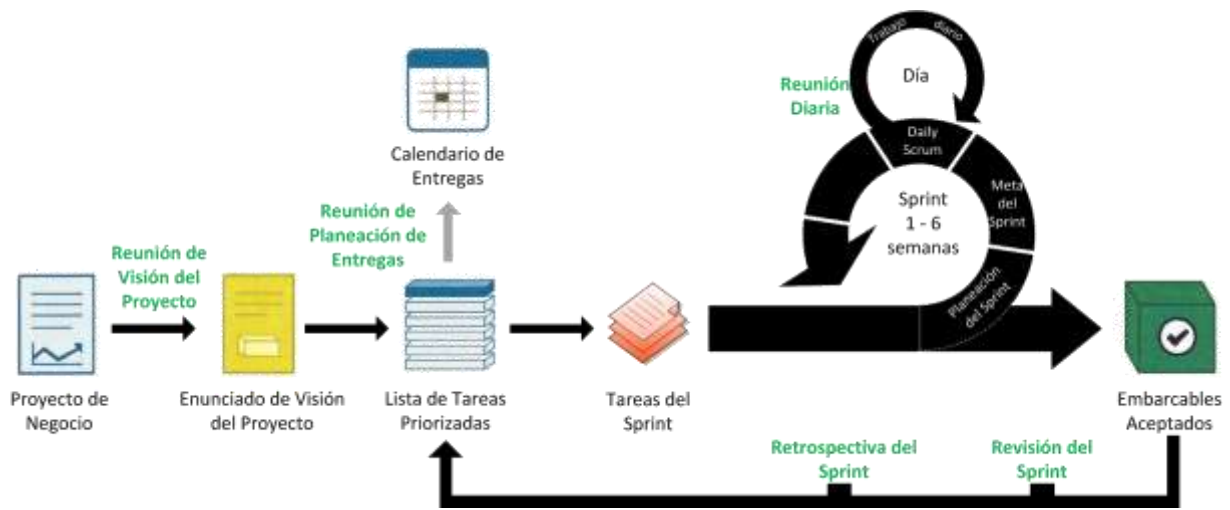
Trabajo diario

Día

Reunión Diaria

Daily Scrum

Calendario de Entregas

Reunión de Planeación de Entregas

Sprint 1 - 6 semanas

Meta del Sprint

Planeación del Sprint

Reunión de Visión del Proyecto

Proyecto de Negocio

Enunciado de Visión del Proyecto

Lista de Tareas Priorizadas

Tareas del Sprint

Embarcables Aceptados

Retrospectiva del Sprint

Revisión del Sprint